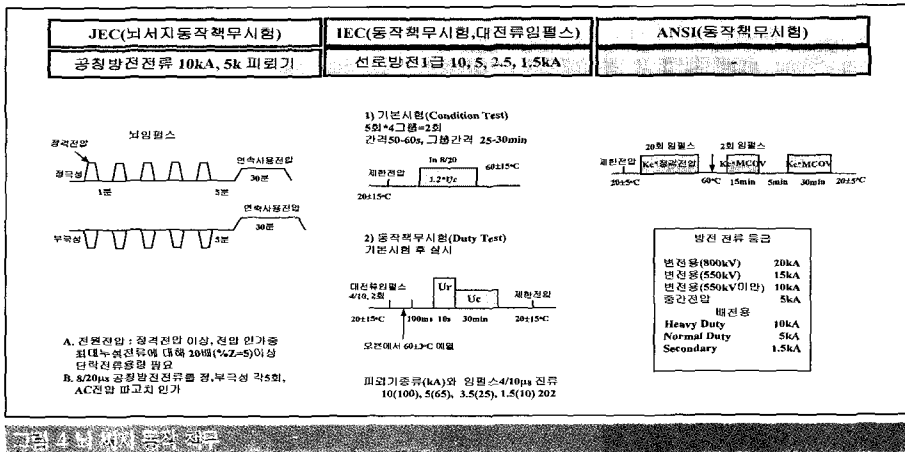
| JEC(뇌서지동작책무시험) | IEC(동작책무시험,대전류임펄스) | ANSI(동작책무시험) |
|---|---|---|
| 공칭방전전류 10kA, 5k 피뢰기 | 선로방전1급 10, 5, 2.5, 1.5kA | |

뇌임펄스

정격전압

정극성

연속사용전압

30분

1분

5분

연속사용전압

30분

부극성

5분

A. 전원전압 : 정격전압 이상, 전압 인가중 최대누설전류에 대해 10배(%Z=5)이상 단락전류용량 필요

B. 8/20μs 공칭방전전류를 정,부극성 각5회, AC전압 파고치 인가

1) 기본시험(Condition Test)

5회*4그룹=2회

간격50-60s, 그룹간격 25-30min

제한전압

In 8/20

1.2*Uc

60±15°C

20±15°C

2) 동작책무시험(Duty Test)

기본시험 후 실시

대전류임펄스 4/10, 2회

Ur

Uc

제한전압

20±15°C

100ms

10s

30min

20±15°C

오븐에서 60±3°C 예열

피뢰기종류(kA)와 임펄스4/10μs 전류

10(100), 5(65), 3.5(25), 1.5(10) 202

20회 임펄스

2회 임펄스

제한전압

Kc*정격전압

Kc*MCOV

Kc*MCOV

20±5°C

60°C

15min

5min

30min

20±5°C

| 방전 전류 등급 | |
|---|---|
| 변전용(800kV) | 20kA |
| 변전용(550kV) | 15kA |
| 변전용(550kV이하) | 10kA |
| 중간전압 | 5kA |
| 배전용 | |
| Heavy Duty | 10kA |
| Normal Duty | 5kA |
| Secondary | 1.5kA |

그림 4 뇌 서지 동작 책무